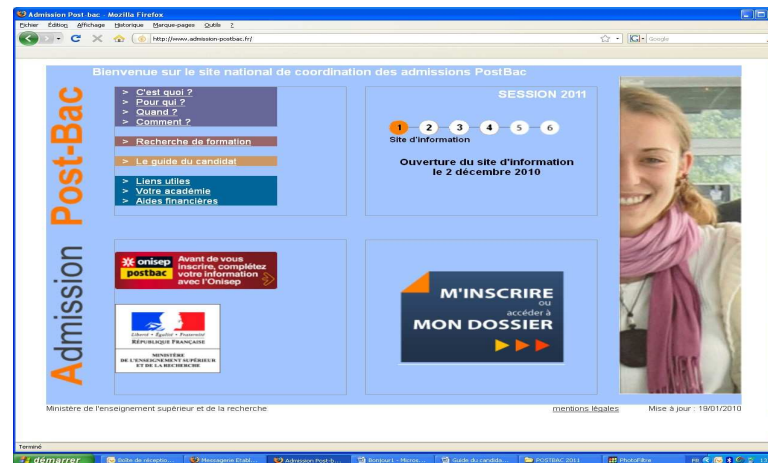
Admission Post-bac - Mozilla Firefox
Fichier Édition Affichage Historique Marque-pages Outils ?
http://www.admission-postbac.fr/
Google

Bienvenue sur le site national de coordination des admissions PostBac

Admission Post-Bac

> C'est quoi ?
> Pour qui ?
> Quand ?
> Comment ?

> Recherche de formation

> Le guide du candidat

> Liens utiles
> Votre académie
> Aides financières

SESSION 2011
1 2 3 4 5 6
Site d'information

Ouverture du site d'information le 2 décembre 2010

onisep postbac
Avant de vous inscrire, complétez votre information avec l'Onisep

Liberté • Égalité • Fraternité
RÉPUBLIQUE FRANÇAISE
MINISTÈRE DE L'ENSEIGNEMENT SUPÉRIEUR ET DE LA RECHERCHE

M'INSCRIRE
ou
accéder à
MON DOSSIER

Ministère de l'enseignement supérieur et de la recherche
mentions légales
Mise à jour : 19/01/2010

Terminé

démarrer
Boîte de réceptio...
Messagerie Etabl...
Admission Post-b...
Bonjour1 - Micros...
Guide du candida...
POSTBAC 2011
PhotoFiltre
FR